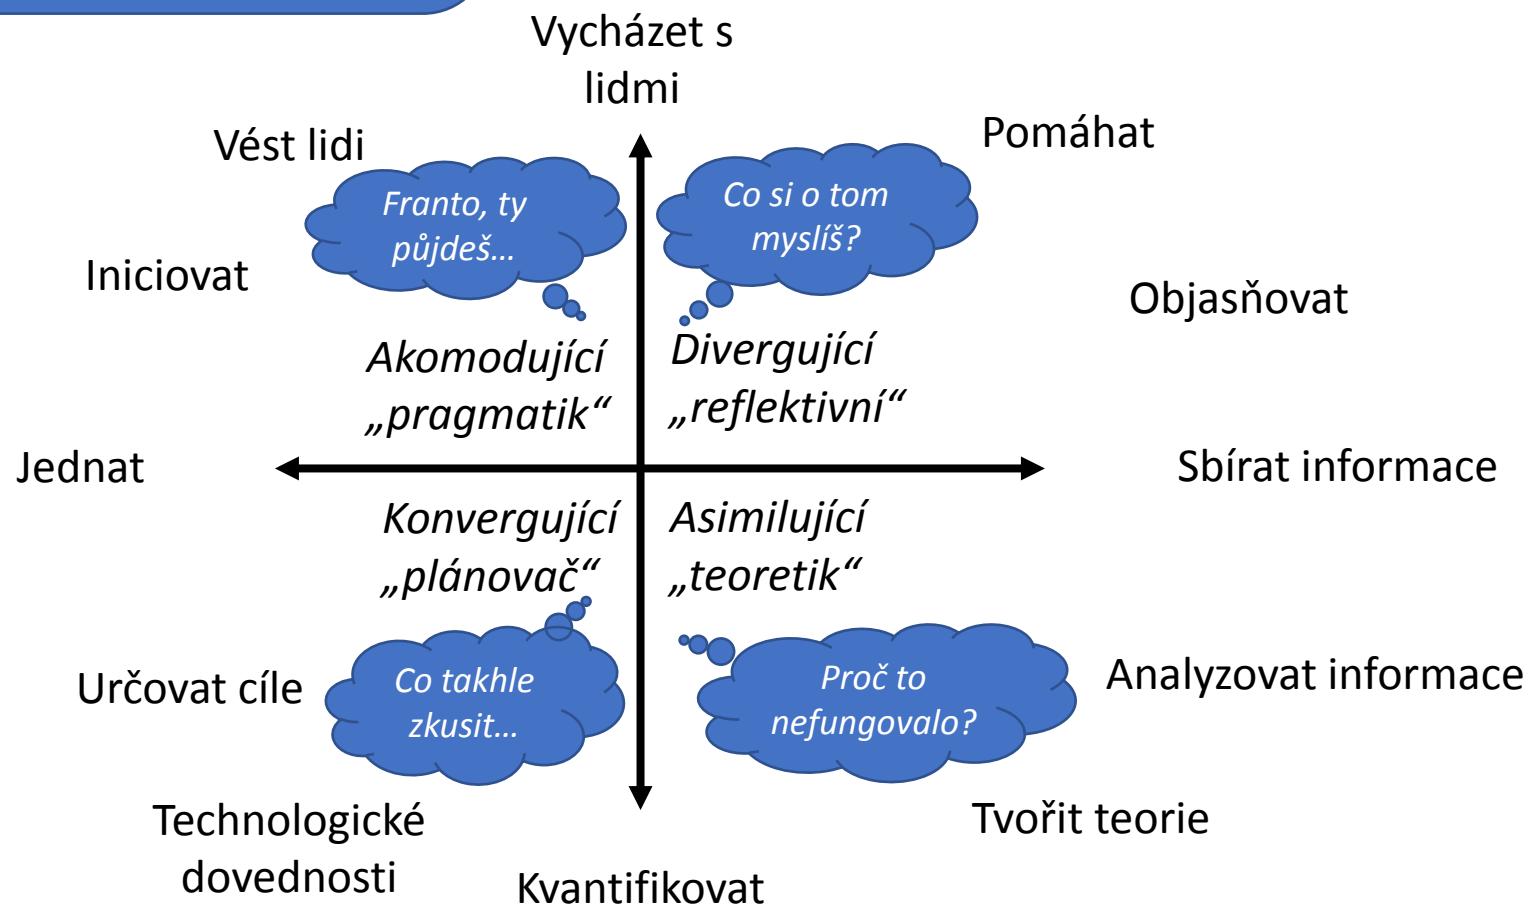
Vycházet s lidmi

Vést lidi

Pomáhat

Franto, ty půjdeš…

Co si o tom myslíš?

Iniciovat

Objasňovat

Akomodující „pragmatik“

Divergující „reflektivní“

Jednat

Sbírat informace

Konvergující „plánovač“

Asimilující „teoretik“

Určovat cíle

Co takhle zkusit…

Proč to nefungovalo?

Analyzovat informace

Technologické dovednosti

Tvořit teorie

Kvantifikovat